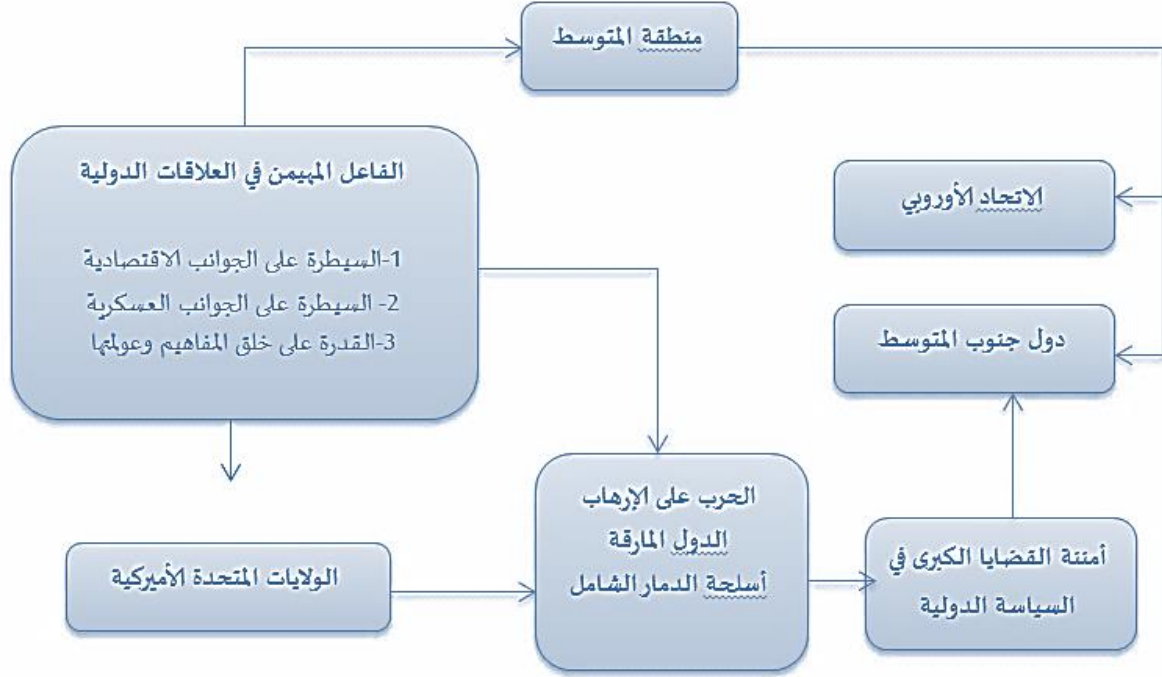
منطقة المتوسط

الفاعل المهيمن في العلاقات الدولية

1-السيطرة على الجوانب الاقتصادية
2- السيطرة على الجوانب العسكرية
3-القدرة على خلق المفاهيم وعولمتها

الاتحاد الأوروبي

دول جنوب المتوسط

الحرب على الإرهاب
الدول المارقة
أسلحة الدمار الشامل

الولايات المتحدة الأميركية

أمننة القضايا الكبرى في السياسة الدولية